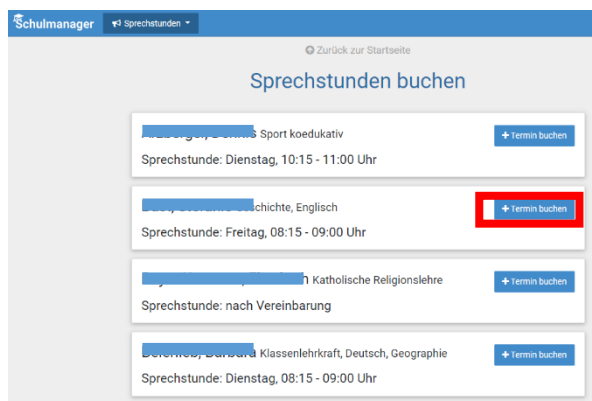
Schulmanager
Sprechstunden

Zurück zur Startseite

Sprechstunden buchen

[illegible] Sport koedukativ
Sprechstunde: Dienstag, 10:15 - 11:00 Uhr
+ Termin buchen

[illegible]schichte, Englisch
Sprechstunde: Freitag, 08:15 - 09:00 Uhr
+ Termin buchen

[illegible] Katholische Religionslehre
Sprechstunde: nach Vereinbarung
+ Termin buchen

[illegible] Klassenlehrkraft, Deutsch, Geographie
Sprechstunde: Dienstag, 08:15 - 09:00 Uhr
+ Termin buchen